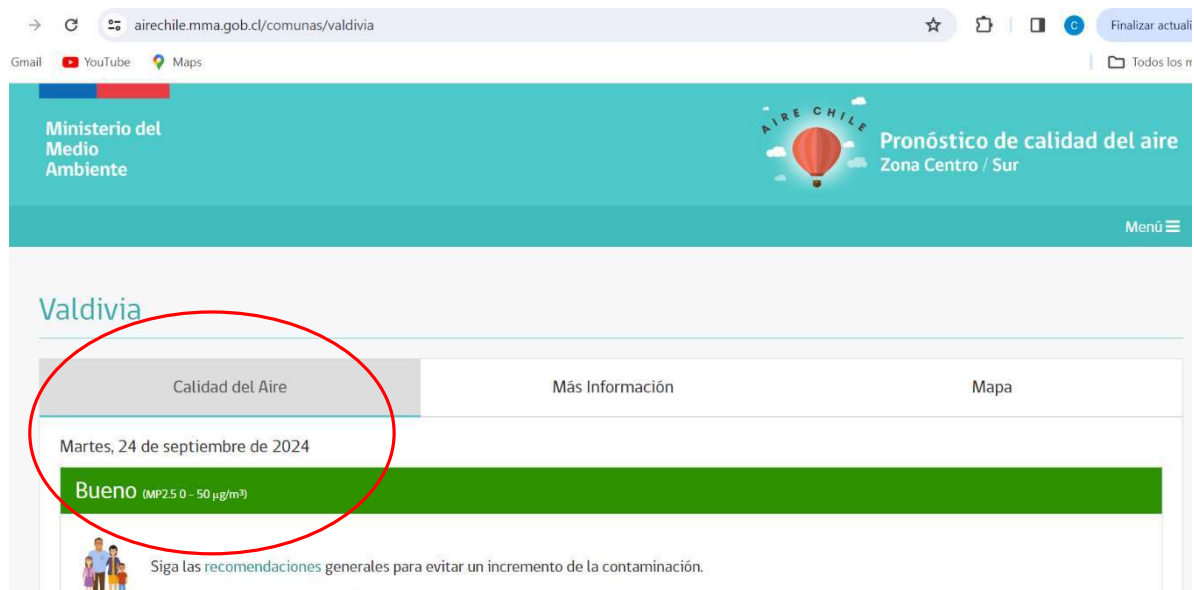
airechile.mma.gob.cl/comunas/valdivia

C

Finalizar actuali

Gmail YouTube Maps

Todos los m

Ministerio del Medio Ambiente

AIRE CHILE

Pronóstico de calidad del aire
Zona Centro / Sur

Menú

Valdivia

| Calidad del Aire | Más Información | Mapa |
|---|---|---|

Martes, 24 de septiembre de 2024

Bueno (MP2.5 0 - 50 µg/m³)

Siga las recomendaciones generales para evitar un incremento de la contaminación.